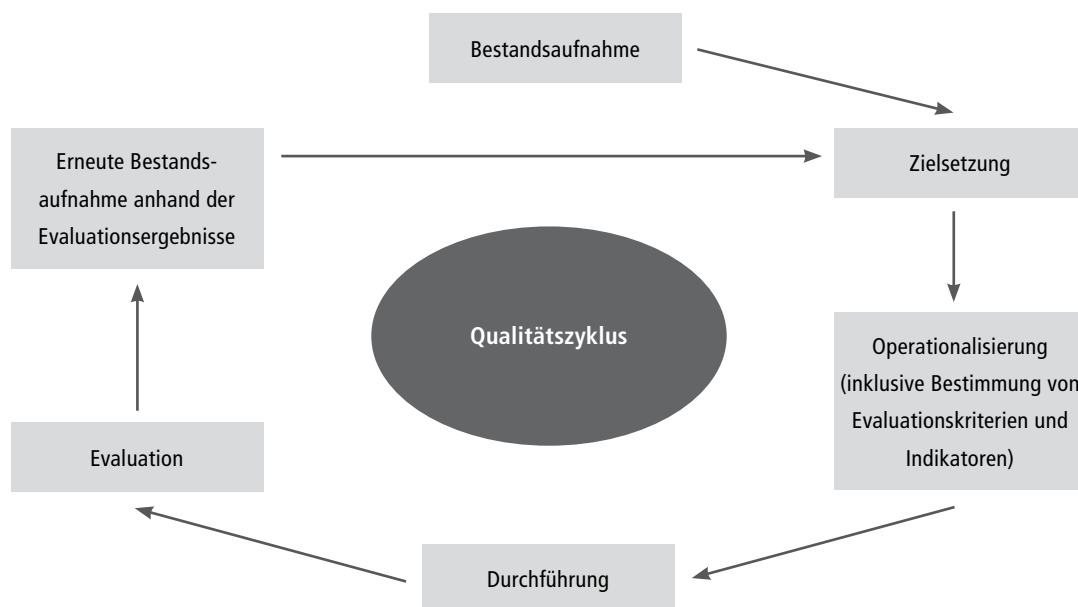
Bestandsaufnahme

Erneute Bestandsaufnahme anhand der Evaluationsergebnisse

Zielsetzung

Qualitätszyklus

Operationalisierung (inklusive Bestimmung von Evaluationskriterien und Indikatoren)

Evaluation

Durchführung